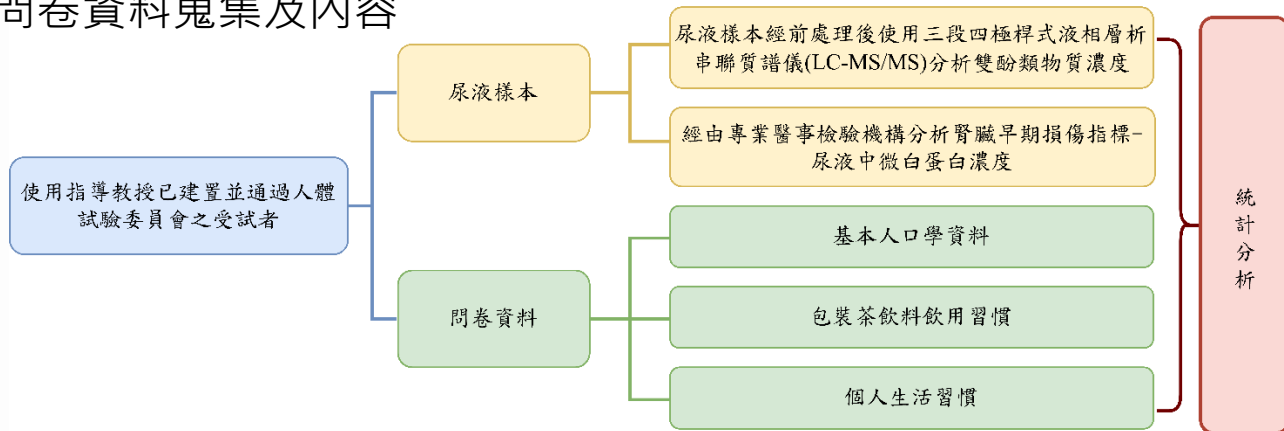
問卷資料蒐集及內容

使用指導教授已建置並通過人體試驗委員會之受試者

尿液樣本

尿液樣本經前處理後使用三段四極桿式液相層析串聯質譜儀(LC-MS/MS)分析雙酚類物質濃度

經由專業醫事檢驗機構分析腎臟早期損傷指標-尿液中微白蛋白濃度

問卷資料

基本人口學資料

包裝茶飲料飲用習慣

個人生活習慣

統計分析